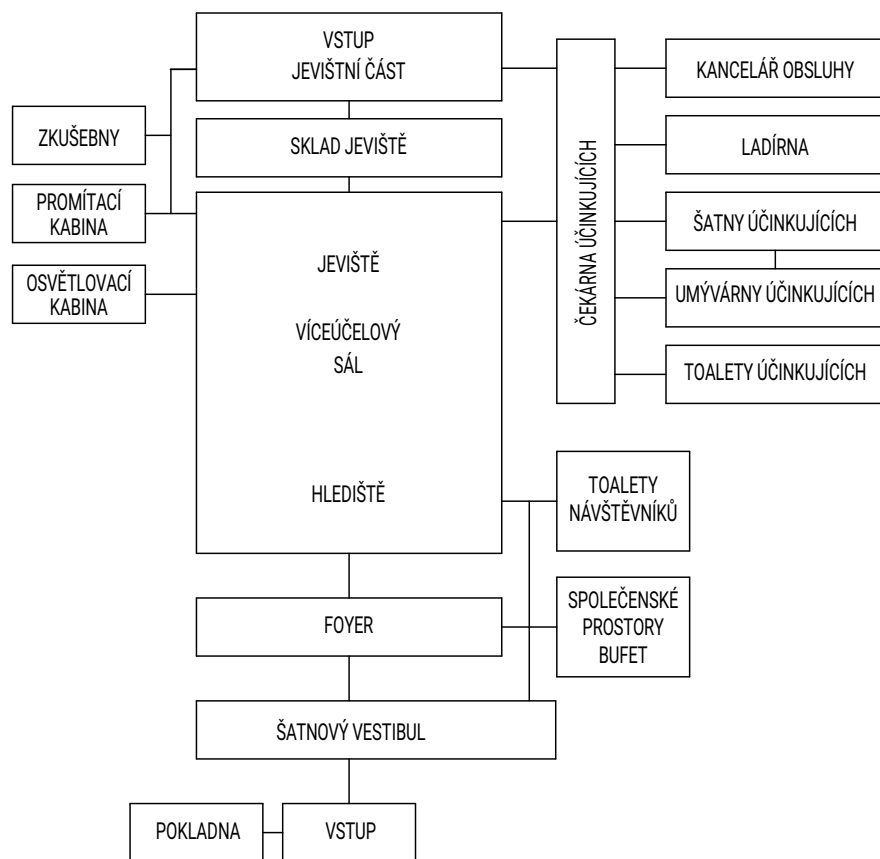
VSTUP
JEVIŠTNÍ ČÁST

ZKUŠEBNY

SKLAD JEVIŠTĚ

PROMÍTACÍ KABINA

OSVĚTLOVACÍ KABINA

JEVIŠTĚ

VÍCEÚČELOVÝ SÁL

HLEDIŠTĚ

ČEKÁRNA ÚČINKUJÍCÍCH

KANCELÁŘ OBSLUHY

LADÍRNA

ŠATNY ÚČINKUJÍCÍCH

UMÝVÁRNY ÚČINKUJÍCÍCH

TOALETY ÚČINKUJÍCÍCH

TOALETY NÁVŠTĚVNÍKŮ

SPOLEČENSKÉ PROSTORY BUFET

FOYER

ŠATNOVÝ VESTIBUL

POKLADNA

VSTUP